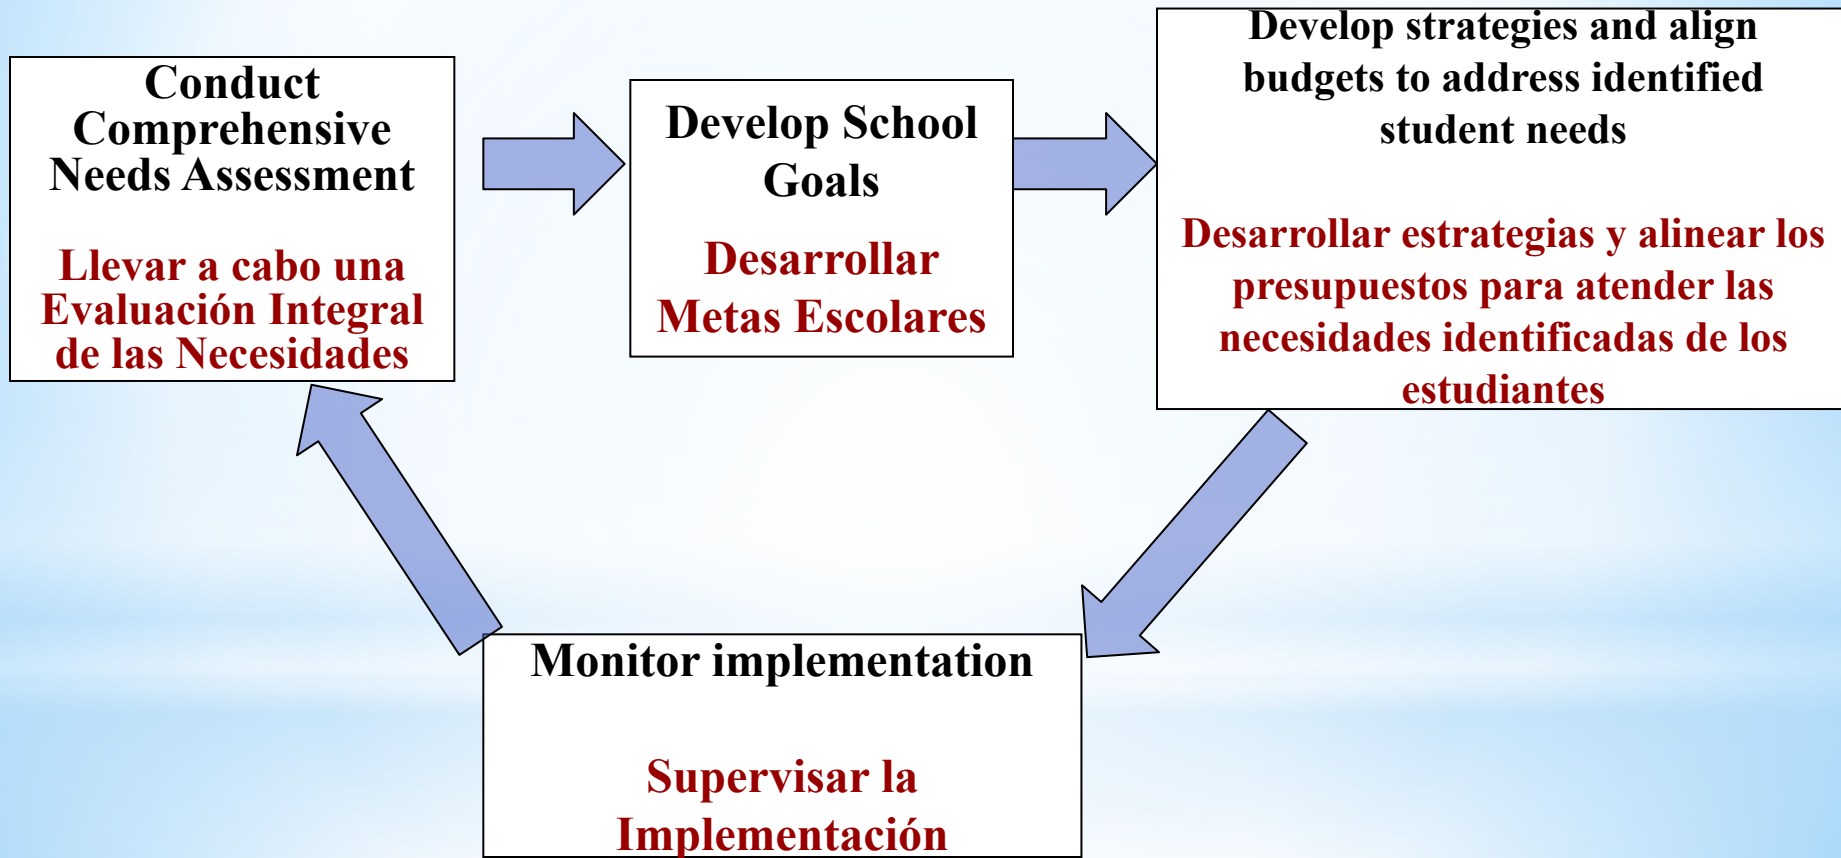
Conduct Comprehensive Needs Assessment

Llevar a cabo una Evaluación Integral de las Necesidades

Develop School Goals

Desarrollar Metas Escolares

Develop strategies and align budgets to address identified student needs

Desarrollar estrategias y alinear los presupuestos para atender las necesidades identificadas de los estudiantes

Monitor implementation

Supervisar la Implementación